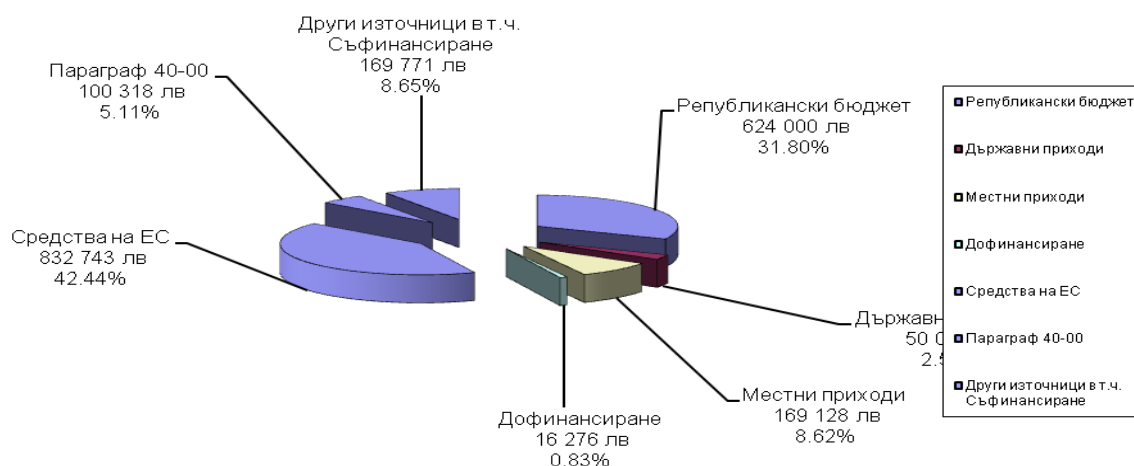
Други източници в т.ч. Съфинансиране
169 771 лв
8.65%

Параграф 40-00
100 318 лв
5.11%

Републикански бюджет
624 000 лв
31.80%

Средства на ЕС
832 743 лв
42.44%

Държавн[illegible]
50 0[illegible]
2.5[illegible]

Местни приходи
169 128 лв
8.62%

Дофинансиране
16 276 лв
0.83%

Републикански бюджет
Държавни приходи
Местни приходи
Дофинансиране
Средства на ЕС
Параграф 40-00
Други източници в т.ч. Съфинансиране